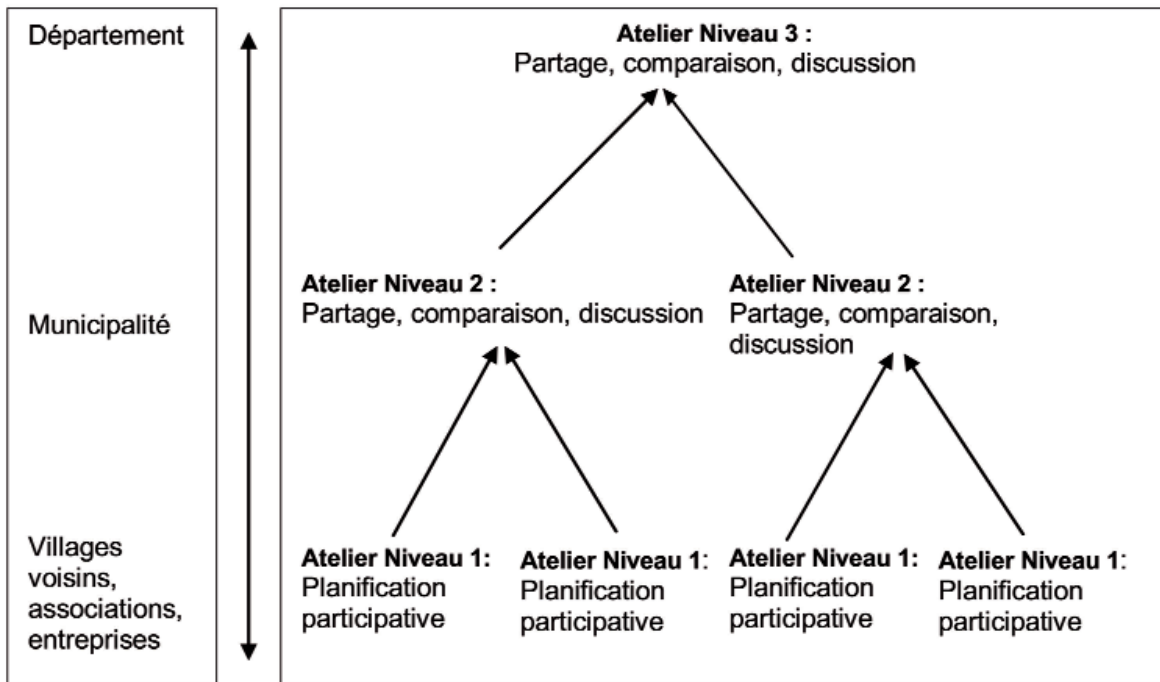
Département

Municipalité

Villages voisins, associations, entreprises

**Atelier Niveau 3 :**
Partage, comparaison, discussion

**Atelier Niveau 2 :**
Partage, comparaison, discussion

**Atelier Niveau 2 :**
Partage, comparaison, discussion

**Atelier Niveau 1:**
Planification participative

**Atelier Niveau 1**:
Planification participative

**Atelier Niveau 1:**
Planification participative

**Atelier Niveau 1**:
Planification participative